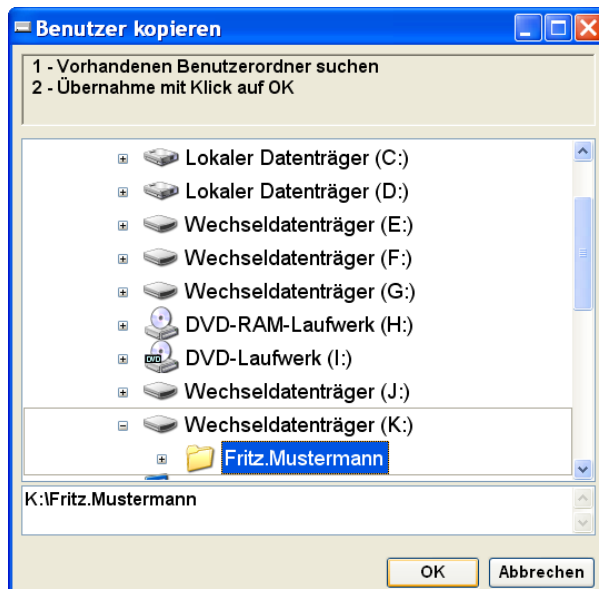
Benutzer kopieren

1 - Vorhandenen Benutzerordner suchen
2 - Übernahme mit Klick auf OK

Lokaler Datenträger (C:)
Lokaler Datenträger (D:)
Wechseldatenträger (E:)
Wechseldatenträger (F:)
Wechseldatenträger (G:)
DVD-RAM-Laufwerk (H:)
DVD-Laufwerk (I:)
Wechseldatenträger (J:)
Wechseldatenträger (K:)
Fritz.Mustermann

K:\Fritz.Mustermann

OK
Abbrechen